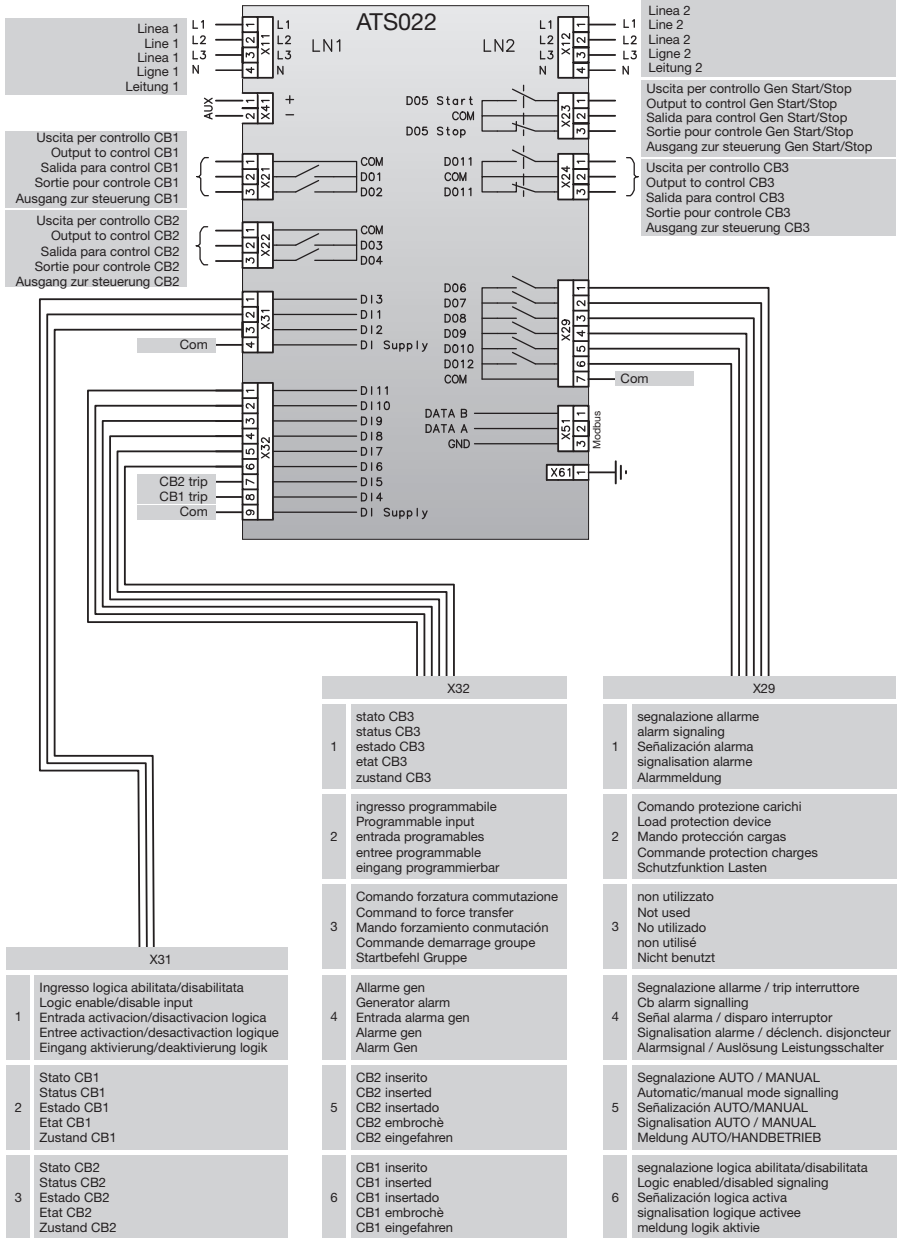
ATS022

Linea 1
Line 1
Linea 1
Ligne 1
Leitung 1

L1 L2 L3 N
X11
1 2 3 4
L1 L2 L3 N
LN1

LN2
L1 L2 L3 N
X12
1 2 3 4
L1 L2 L3 N

Linea 2
Line 2
Linea 2
Ligne 2
Leitung 2

AUX
X41
1 2
+ −

DO5 Start
COM
DO5 Stop
X23
1 2 3

Uscita per controllo Gen Start/Stop
Output to control Gen Start/Stop
Salida para control Gen Start/Stop
Sortie pour controle Gen Start/Stop
Ausgang zur steuerung Gen Start/Stop

Uscita per controllo CB1
Output to control CB1
Salida para control CB1
Sortie pour controle CB1
Ausgang zur steuerung CB1

X21
1 2 3
COM
DO1
DO2

DO11
COM
DO11
X24
1 2 3

Uscita per controllo CB3
Output to control CB3
Salida para control CB3
Sortie pour controle CB3
Ausgang zur steuerung CB3

Uscita per controllo CB2
Output to control CB2
Salida para control CB2
Sortie pour controle CB2
Ausgang zur steuerung CB2

X22
1 2 3
COM
DO3
DO4

DO6
DO7
DO8
DO9
DO10
DO12
COM
X29
1 2 3 4 5 6 7
Com

X31
1 2 3 4
DI3
DI1
DI2
DI Supply
Com

X32
1 2 3 4 5 6 7 8 9
DI11
DI10
DI9
DI8
DI7
DI6
DI5
DI4
DI Supply
CB2 trip
CB1 trip
Com

DATA B
DATA A
GND
X51
3 2 1
Modbus

X61 1

X32

| | |
|---|---|
| 1 | stato CB3<br>status CB3<br>estado CB3<br>etat CB3<br>zustand CB3 |
| 2 | ingresso programmabile<br>Programmable input<br>entrada programables<br>entree programmable<br>eingang programmierbar |
| 3 | Comando forzatura commutazione<br>Command to force transfer<br>Mando forzamiento conmutación<br>Commande demarrage groupe<br>Startbefehl Gruppe |
| 4 | Allarme gen<br>Generator alarm<br>Entrada alarma gen<br>Alarme gen<br>Alarm Gen |
| 5 | CB2 inserito<br>CB2 inserted<br>CB2 insertado<br>CB2 embrochè<br>CB2 eingefahren |
| 6 | CB1 inserito<br>CB1 inserted<br>CB1 insertado<br>CB1 embrochè<br>CB1 eingefahren |

X29

| | |
|---|---|
| 1 | segnalazione allarme<br>alarm signaling<br>Señalización alarma<br>signalisation alarme<br>Alarmmeldung |
| 2 | Comando protezione carichi<br>Load protection device<br>Mando protección cargas<br>Commande protection charges<br>Schutzfunktion Lasten |
| 3 | non utilizzato<br>Not used<br>No utilizado<br>non utilisé<br>Nicht benutzt |
| 4 | Segnalazione allarme / trip interruttore<br>Cb alarm signalling<br>Señal alarma / disparo interruptor<br>Signalisation alarme / déclench. disjoncteur<br>Alarmsignal / Auslösung Leistungsschalter |
| 5 | Segnalazione AUTO / MANUAL<br>Automatic/manual mode signalling<br>Señalización AUTO/MANUAL<br>Signalisation AUTO / MANUAL<br>Meldung AUTO/HANDBETRIEB |
| 6 | segnalazione logica abilitata/disabilitata<br>Logic enabled/disabled signaling<br>Señalización logica activa<br>signalisation logique activee<br>meldung logik aktivie |

X31

| | |
|---|---|
| 1 | Ingresso logica abilitata/disabilitata<br>Logic enable/disable input<br>Entrada activacion/disactivacion logica<br>Entree activaction/desactivaction logique<br>Eingang aktivierung/deaktivierung logik |
| 2 | Stato CB1<br>Status CB1<br>Estado CB1<br>Etat CB1<br>Zustand CB1 |
| 3 | Stato CB2<br>Status CB2<br>Estado CB2<br>Etat CB2<br>Zustand CB2 |